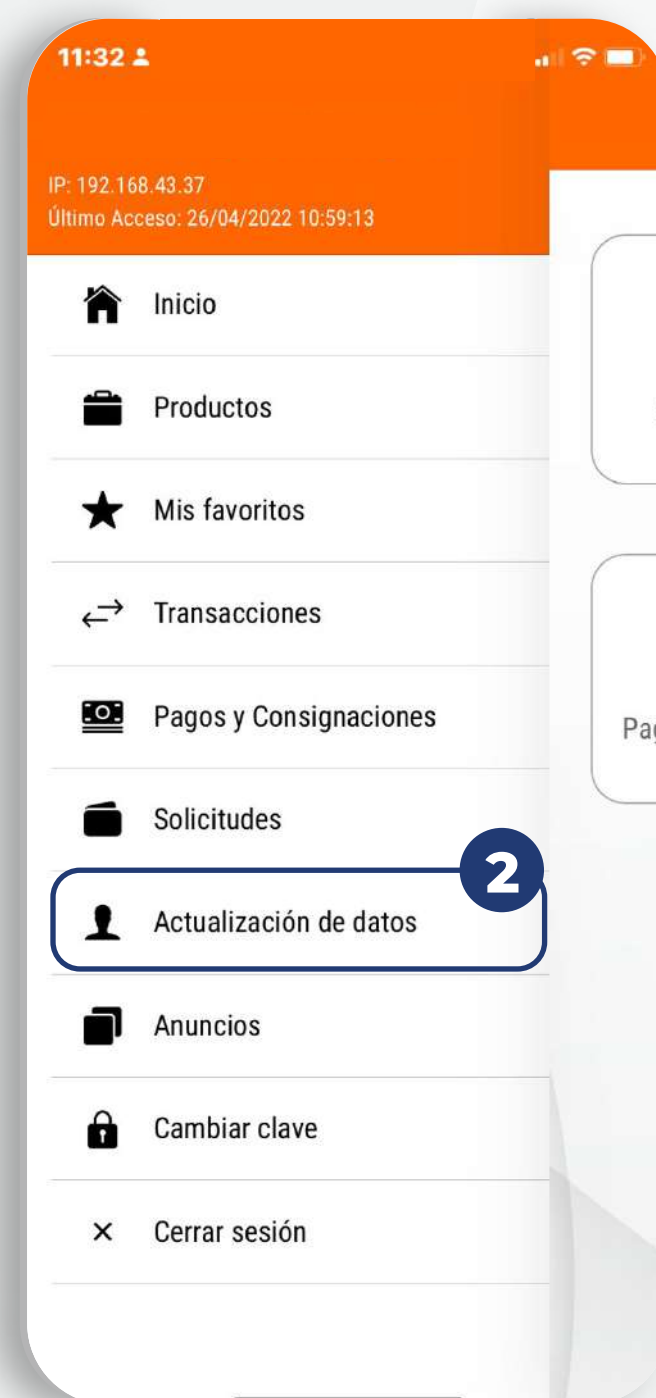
11:32

IP: 192.168.43.37
Último Acceso: 26/04/2022 10:59:13

Inicio

Productos

Mis favoritos

Transacciones

Pagos y Consignaciones

Solicitudes

2

Actualización de datos

Anuncios

Cambiar clave

× Cerrar sesión

Pag